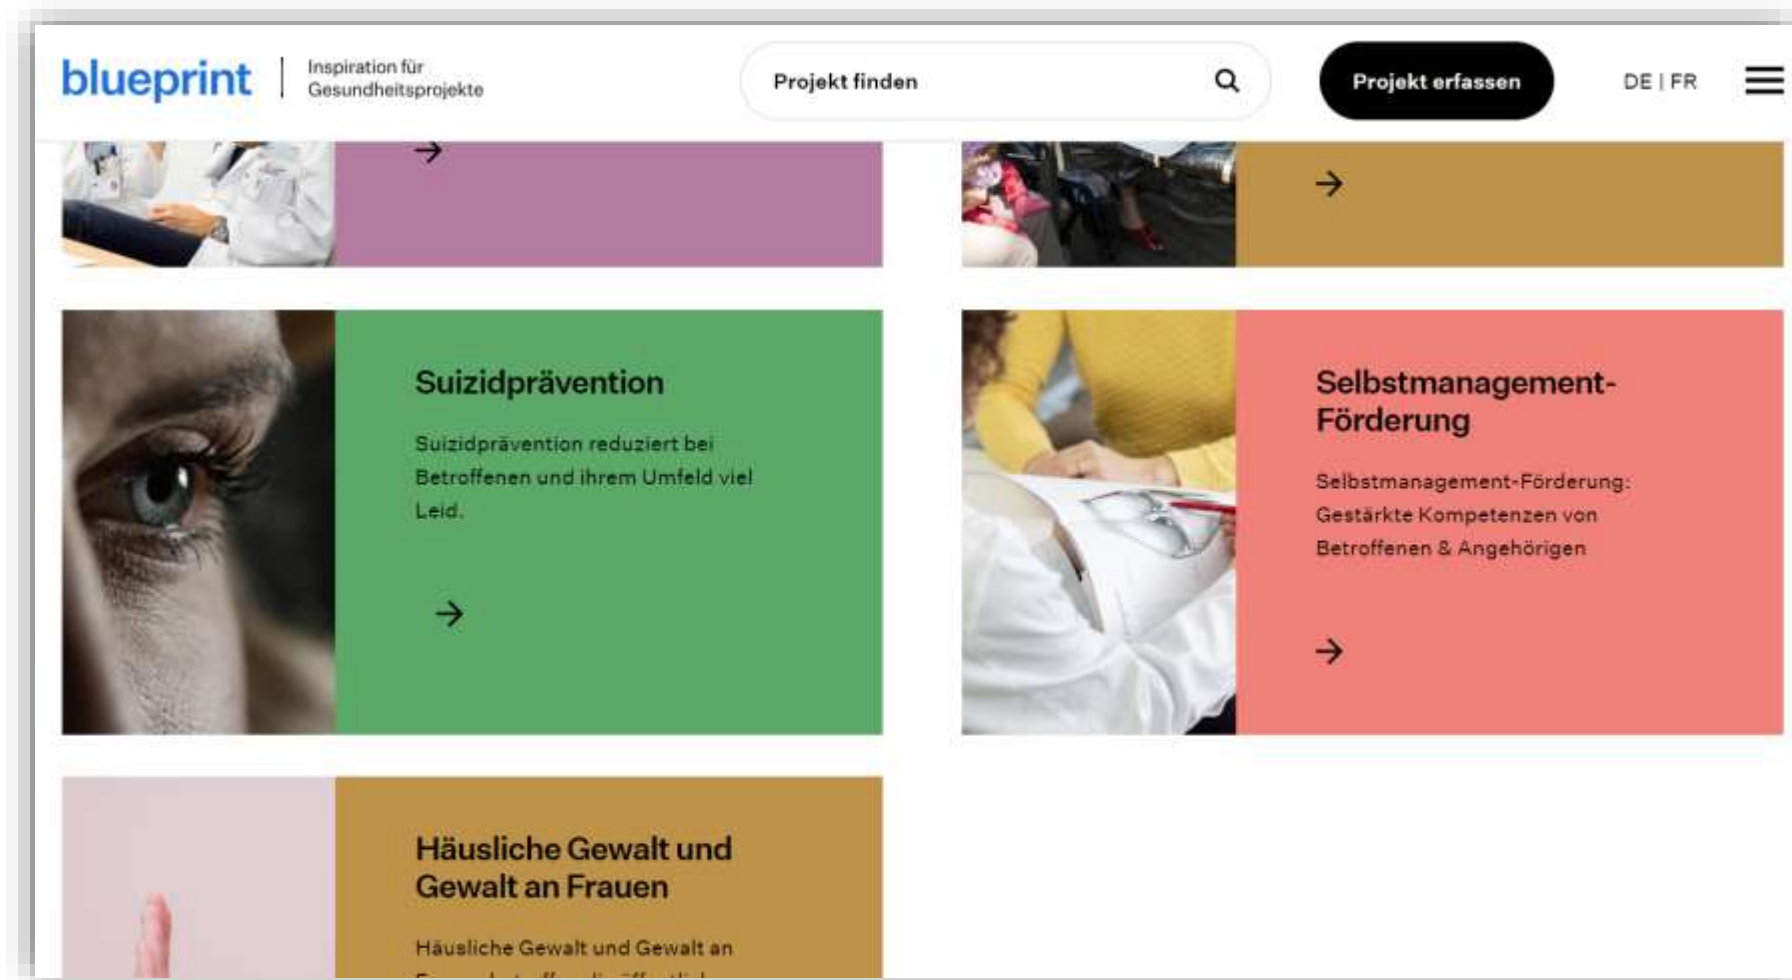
blueprint | Inspiration für Gesundheitsprojekte

Projekt finden

Projekt erfassen

DE | FR

→

→

Suizidprävention

Suizidprävention reduziert bei Betroffenen und ihrem Umfeld viel Leid.

→

Selbstmanagement-Förderung

Selbstmanagement-Förderung: Gestärkte Kompetenzen von Betroffenen & Angehörigen

→

Häusliche Gewalt und Gewalt an Frauen

Häusliche Gewalt und Gewalt an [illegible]